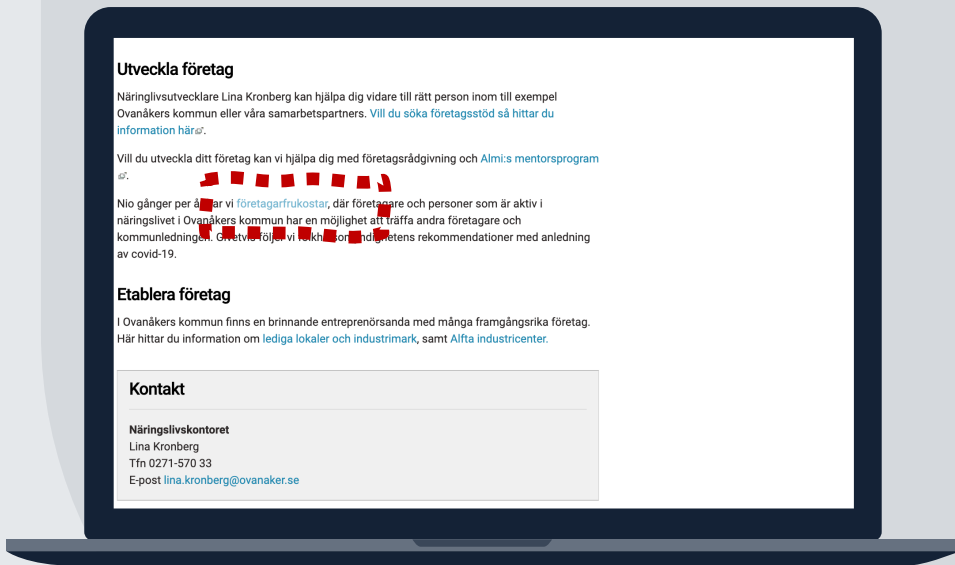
Utveckla företag

Näringlivsutvecklare Lina Kronberg kan hjälpa dig vidare till rätt person inom till exempel Ovanåkers kommun eller våra samarbetspartners. Vill du söka företagsstöd så hittar du information här.

Vill du utveckla ditt företag kan vi hjälpa dig med företagsrådgivning och Almi:s mentorsprogram.

Nio gånger per å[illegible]ar vi företagarfrukostar, där företagare och personer som är aktiv i näringslivet i Ovanåkers kommun har en möjlighet att träffa andra företagare och kommunledningen. Givetvis följer vi Folkh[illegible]ndighetens rekommendationer med anledning av covid-19.

Etablera företag

I Ovanåkers kommun finns en brinnande entreprenörsanda med många framgångsrika företag. Här hittar du information om lediga lokaler och industrimark, samt Alfta industricenter.

Kontakt

Näringslivskontoret
Lina Kronberg
Tfn 0271-570 33
E-post lina.kronberg@ovanaker.se